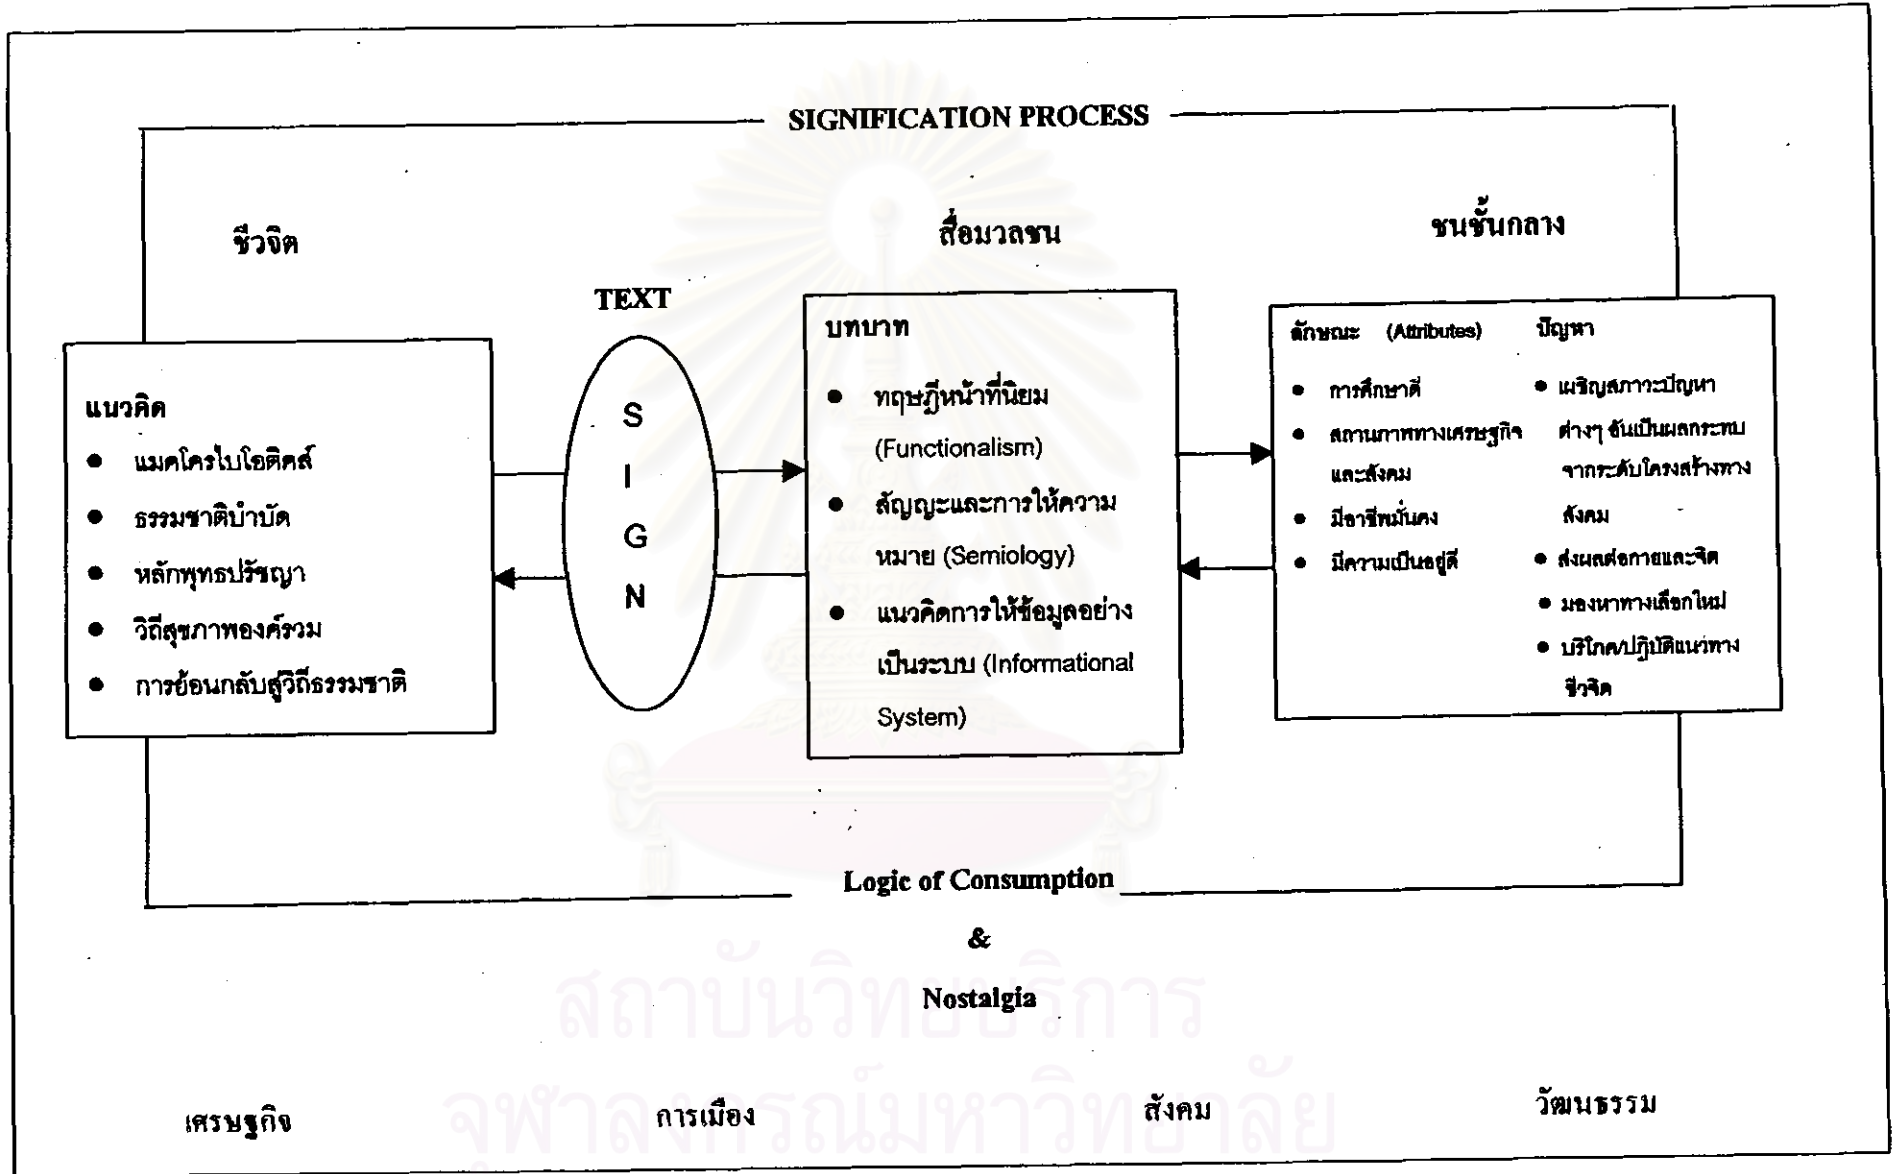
SIGNIFICATION PROCESS

ชีวจิต

แนวคิด
- แมคโครไบโอติคส์
- ธรรมชาติบำบัด
- หลักพุทธปรัชญา
- วิถีสุขภาพองค์รวม
- การย้อนกลับสู่วิถีธรรมชาติ

TEXT

S
I
G
N

สื่อมวลชน

บทบาท
- ทฤษฎีหน้าที่นิยม (Functionalism)
- สัญญะและการให้ความหมาย (Semiology)
- แนวคิดการให้ข้อมูลอย่างเป็นระบบ (Informational System)

ชนชั้นกลาง

ลักษณะ (Attributes)
- การศึกษาดี
- สถานภาพทางเศรษฐกิจและสังคม
- มีอาชีพมั่นคง
- มีความเป็นอยู่ดี

ปัญหา
- เผชิญสภาวะปัญหาต่างๆ อันเป็นผลกระทบจากระดับโครงสร้างทางสังคม
- ส่งผลต่อกายและจิต
- มองหาทางเลือกใหม่
- บริโภค/ปฏิบัติแนวทางชีวจิต

Logic of Consumption
&
Nostalgia

เศรษฐกิจ การเมือง สังคม วัฒนธรรม

สถาบันวิทยบริการ
จุฬาลงกรณ์มหาวิทยาลัย